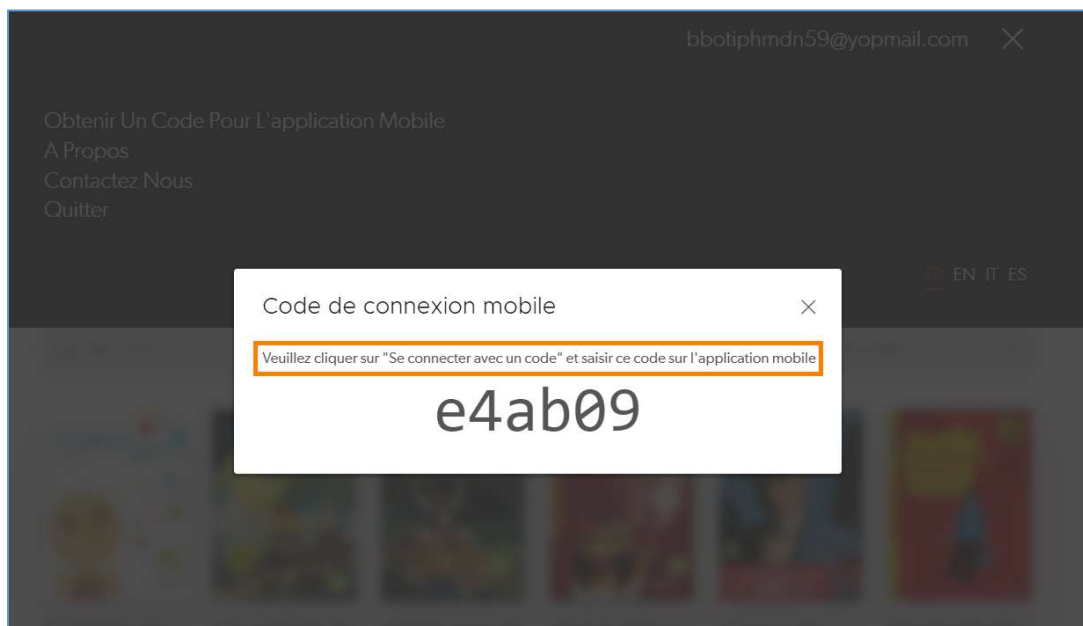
bbotiphmdn59@yopmail.com ×

Obtenir Un Code Pour L'application Mobile
A Propos
Contactez Nous
Quitter

FR EN IT ES

Code de connexion mobile ×

Veuillez cliquer sur "Se connecter avec un code" et saisir ce code sur l'application mobile

e4ab09